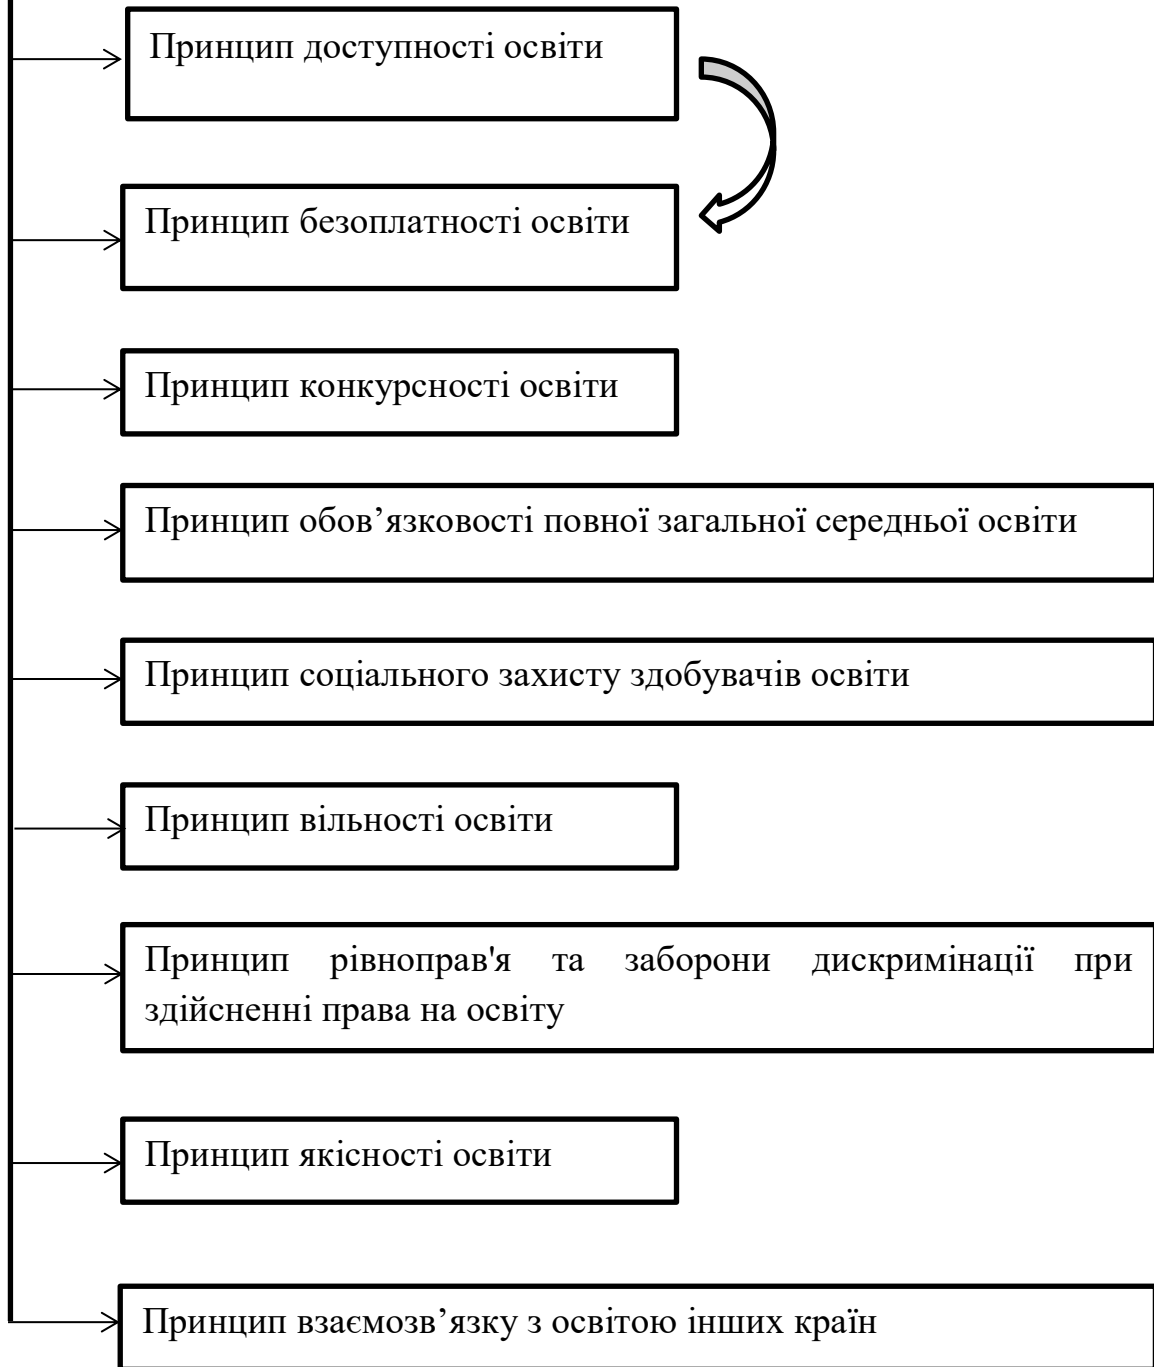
Принцип доступності освіти

Принцип безоплатності освіти

Принцип конкурсності освіти

Принцип обов’язковості повної загальної середньої освіти

Принцип соціального захисту здобувачів освіти

Принцип вільності освіти

Принцип рівноправ'я та заборони дискримінації при здійсненні права на освіту

Принцип якісності освіти

Принцип взаємозв’язку з освітою інших країн